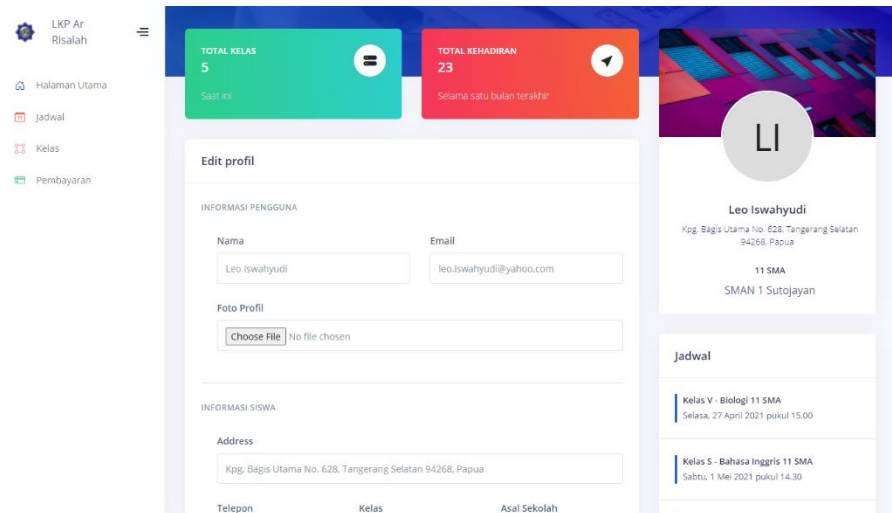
LKP Ar Risalah

Halaman Utama
Jadwal
Kelas
Pembayaran

TOTAL KELAS
5
Saat ini

TOTAL KEHADIRAN
23
Selama satu bulan terakhir

LI

Leo Iswahyudi
Kpg. Bagis Utama No. 628, Tangerang Selatan 94268, Papua

11 SMA
SMAN 1 Sutojayan

Edit profil

INFORMASI PENGGUNA

Nama
Leo Iswahyudi

Email
leo.iswahyudi@yahoo.com

Foto Profil
Choose File No file chosen

INFORMASI SISWA

Address
Kpg. Bagis Utama No. 628, Tangerang Selatan 94268, Papua

Telepon
Kelas
Asal Sekolah

Jadwal

Kelas V - Biologi 11 SMA
Selasa, 27 April 2021 pukul 15.00

Kelas S - Bahasa Inggris 11 SMA
Sabtu, 1 Mei 2021 pukul 14.30